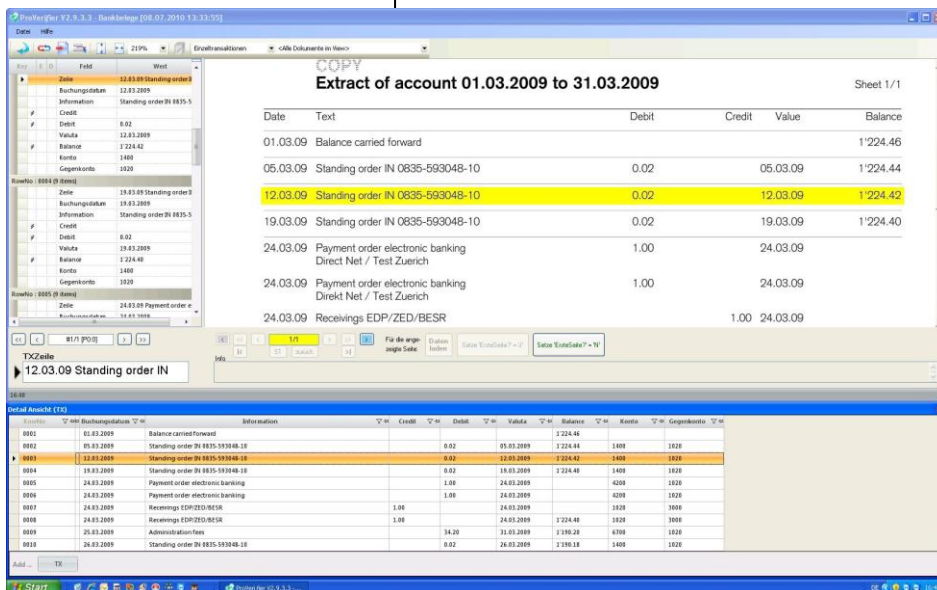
ProVerifier V2.9.3.3 - Bankbelege [08.07.2010 13:33:55]
Datei Hilfe
219% Einzeltransaktionen <Alle Dokumente im View>

| Key | Feld | Wert |
|---|---|---|
| | Zeile | 12.03.09 Standing order I |
| | Buchungsdatum | 12.03.2009 |
| | Information | Standing order IN 0835-5 |
| | Credit | |
| | Debit | 0.02 |
| | Valuta | 12.03.2009 |
| | Balance | 1'224.42 |
| | Konto | 1400 |
| | Gegenkonto | 1020 |
| RowNo : 0004 (9 items) | | |
| | Zeile | 19.03.09 Standing order I |
| | Buchungsdatum | 19.03.2009 |
| | Information | Standing order IN 0835-5 |
| | Credit | |
| | Debit | 0.02 |
| | Valuta | 19.03.2009 |
| | Balance | 1'224.40 |
| | Konto | 1400 |
| | Gegenkonto | 1020 |
| RowNo : 0005 (9 items) | | |
| | Zeile | 24.03.09 Payment order e |

COPY
Extract of account 01.03.2009 to 31.03.2009
Sheet 1/1

| Date | Text | Debit | Credit | Value | Balance |
|---|---|---|---|---|---|
| 01.03.09 | Balance carried forward | | | | 1'224.46 |
| 05.03.09 | Standing order IN 0835-593048-10 | 0.02 | | 05.03.09 | 1'224.44 |
| 12.03.09 | Standing order IN 0835-593048-10 | 0.02 | | 12.03.09 | 1'224.42 |
| 19.03.09 | Standing order IN 0835-593048-10 | 0.02 | | 19.03.09 | 1'224.40 |
| 24.03.09 | Payment order electronic banking Direct Net / Test Zuerich | 1.00 | | 24.03.09 | |
| 24.03.09 | Payment order electronic banking Direkt Net / Test Zuerich | 1.00 | | 24.03.09 | |
| 24.03.09 | Receivings EDP/ZED/BESR | | 1.00 | 24.03.09 | |

R1/1 [P0:0]
TXZeile
12.03.09 Standing order IN
Info
1/1 ST zurück
Für die angezeigte Seite: Daten laden Setze 'EnteSeite?' = 'J' Setze 'EnteSeite?' = 'N'

Detail Ansicht (TX)

| RowNo | Buchungsdatum | Information | Credit | Debit | Valuta | Balance | Konto | Gegenkonto |
|---|---|---|---|---|---|---|---|---|
| 0001 | 01.03.2009 | Balance carried forward | | | | 1'224.46 | | |
| 0002 | 05.03.2009 | Standing order IN 0835-593048-10 | | 0.02 | 05.03.2009 | 1'224.44 | 1400 | 1020 |
| 0003 | 12.03.2009 | Standing order IN 0835-593048-10 | | 0.02 | 12.03.2009 | 1'224.42 | 1400 | 1020 |
| 0004 | 19.03.2009 | Standing order IN 0835-593048-10 | | 0.02 | 19.03.2009 | 1'224.40 | 1400 | 1020 |
| 0005 | 24.03.2009 | Payment order electronic banking | | 1.00 | 24.03.2009 | | 4200 | 1020 |
| 0006 | 24.03.2009 | Payment order electronic banking | | 1.00 | 24.03.2009 | | 4200 | 1020 |
| 0007 | 24.03.2009 | Receivings EDP/ZED/BESR | 1.00 | | 24.03.2009 | | 1020 | 3000 |
| 0008 | 24.03.2009 | Receivings EDP/ZED/BESR | 1.00 | | 24.03.2009 | 1'224.40 | 1020 | 3000 |
| 0009 | 25.03.2009 | Administration fees | | 34.20 | 31.03.2009 | 1'190.20 | 6700 | 1020 |
| 0010 | 26.03.2009 | Standing order IN 0835-593048-10 | | 0.02 | 26.03.2009 | 1'190.18 | 1400 | 1020 |

Add... TX
Start ProVerifier V2.9.3.3 -...